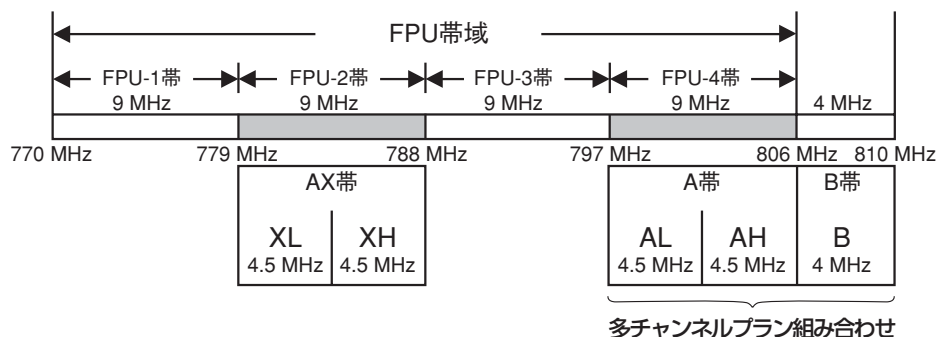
FPU帯域

FPU-1帯
9 MHz

FPU-2帯
9 MHz

FPU-3帯
9 MHz

FPU-4帯
9 MHz

4 MHz

770 MHz
779 MHz
788 MHz
797 MHz
806 MHz
810 MHz

AX帯

XL
4.5 MHz

XH
4.5 MHz

A帯

AL
4.5 MHz

AH
4.5 MHz

B帯

B
4 MHz

多チャンネルプラン組み合わせ